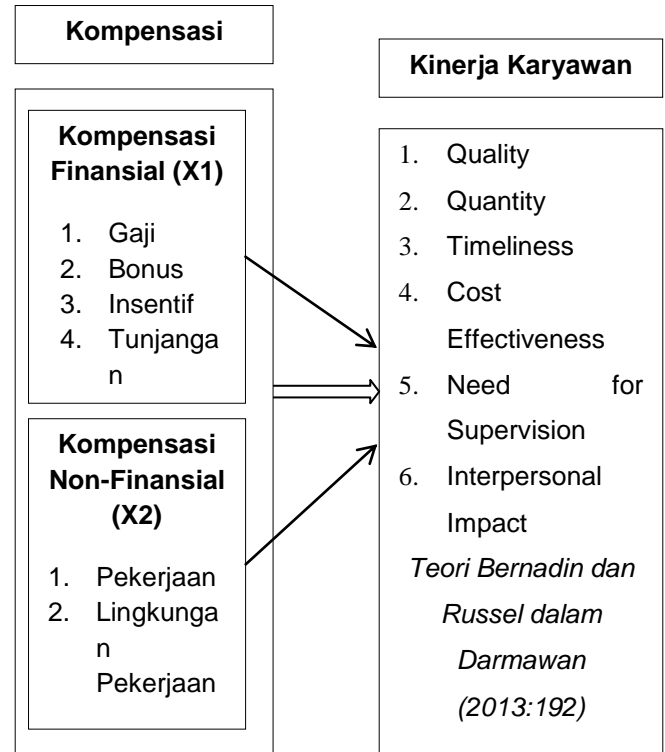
Kompensasi

Kompensasi Finansial (X1)

1. Gaji
2. Bonus
3. Insentif
4. Tunjangan

Kompensasi Non-Finansial (X2)

1. Pekerjaan
2. Lingkungan Pekerjaan

Kinerja Karyawan

1. Quality
2. Quantity
3. Timeliness
4. Cost Effectiveness
5. Need for Supervision
6. Interpersonal Impact

Teori Bernadin dan Russel dalam Darmawan (2013:192)